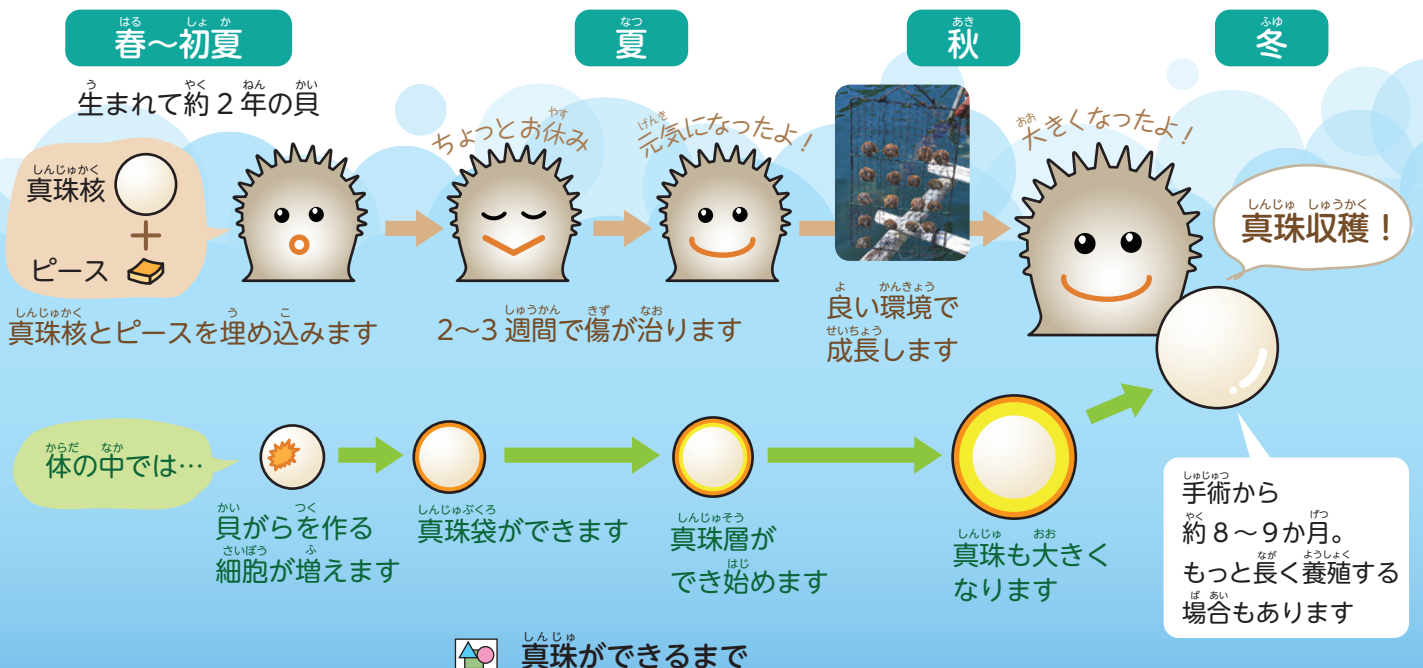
はる しょ か
春〜初夏

なつ
夏

あき
秋

ふゆ
冬

う やく ねん かい
生まれて約２年の貝

しんじゅかく
真珠核

ピース

しんじゅかく う こ
真珠核とピースを埋め込みます

やす
ちょっとお休み

げんき
元気になったよ！

しゅうかん きず なお
2〜3 週間で傷が治ります

よ かんきょう
良い環境で
せいちょう
成長します

おお
大きくなったよ！

しんじゅ しゅうかく
真珠収穫！

からだ なか
体の中では…

かい つく
貝がらを作る
さいぼう ふ
細胞が増えます

しんじゅぶくろ
真珠袋ができます

しんじゅそう
真珠層が
はじ
でき始めます

しんじゅ おお
真珠も大きく
なります

しゅじゅつ
手術から
やく げつ
約８〜９か月。
なが ようしょく
もっと長く養殖する
ば あい
場合もあります

しんじゅ
真珠ができるまで